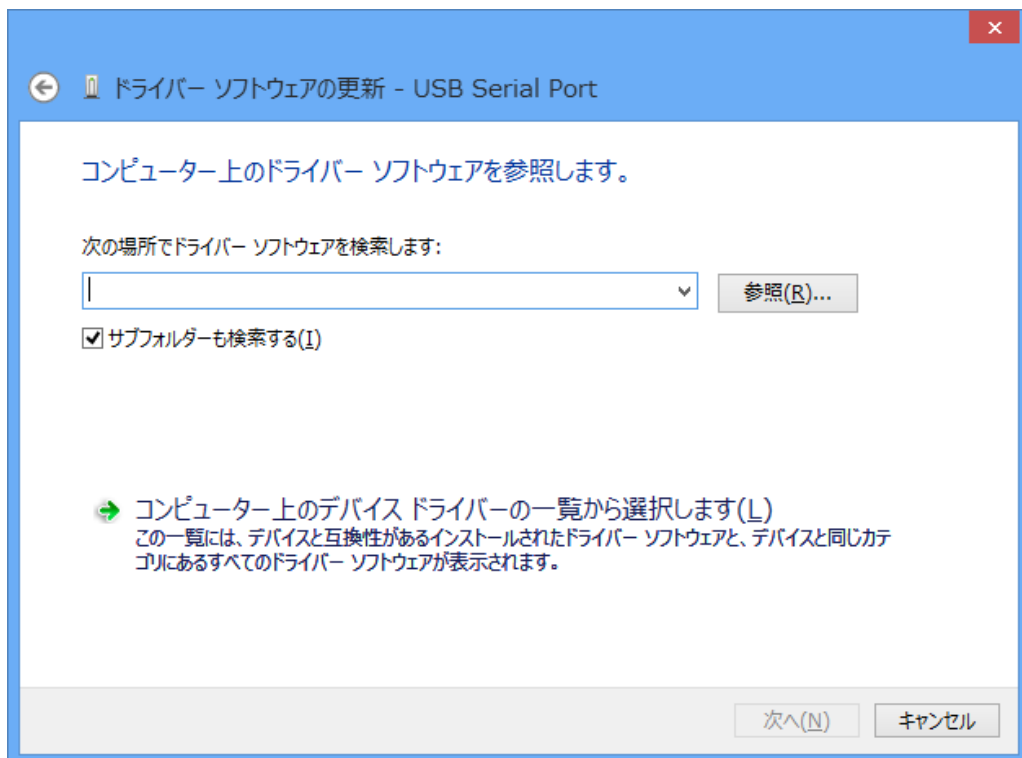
✕

ドライバー ソフトウェアの更新 - USB Serial Port

コンピューター上のドライバー ソフトウェアを参照します。

次の場所でドライバー ソフトウェアを検索します:

参照(R)...

サブフォルダーも検索する(I)

コンピューター上のデバイス ドライバーの一覧から選択します(L)
この一覧には、デバイスと互換性があるインストールされたドライバー ソフトウェアと、デバイスと同じカテゴリにあるすべてのドライバー ソフトウェアが表示されます。

次へ(N)
キャンセル